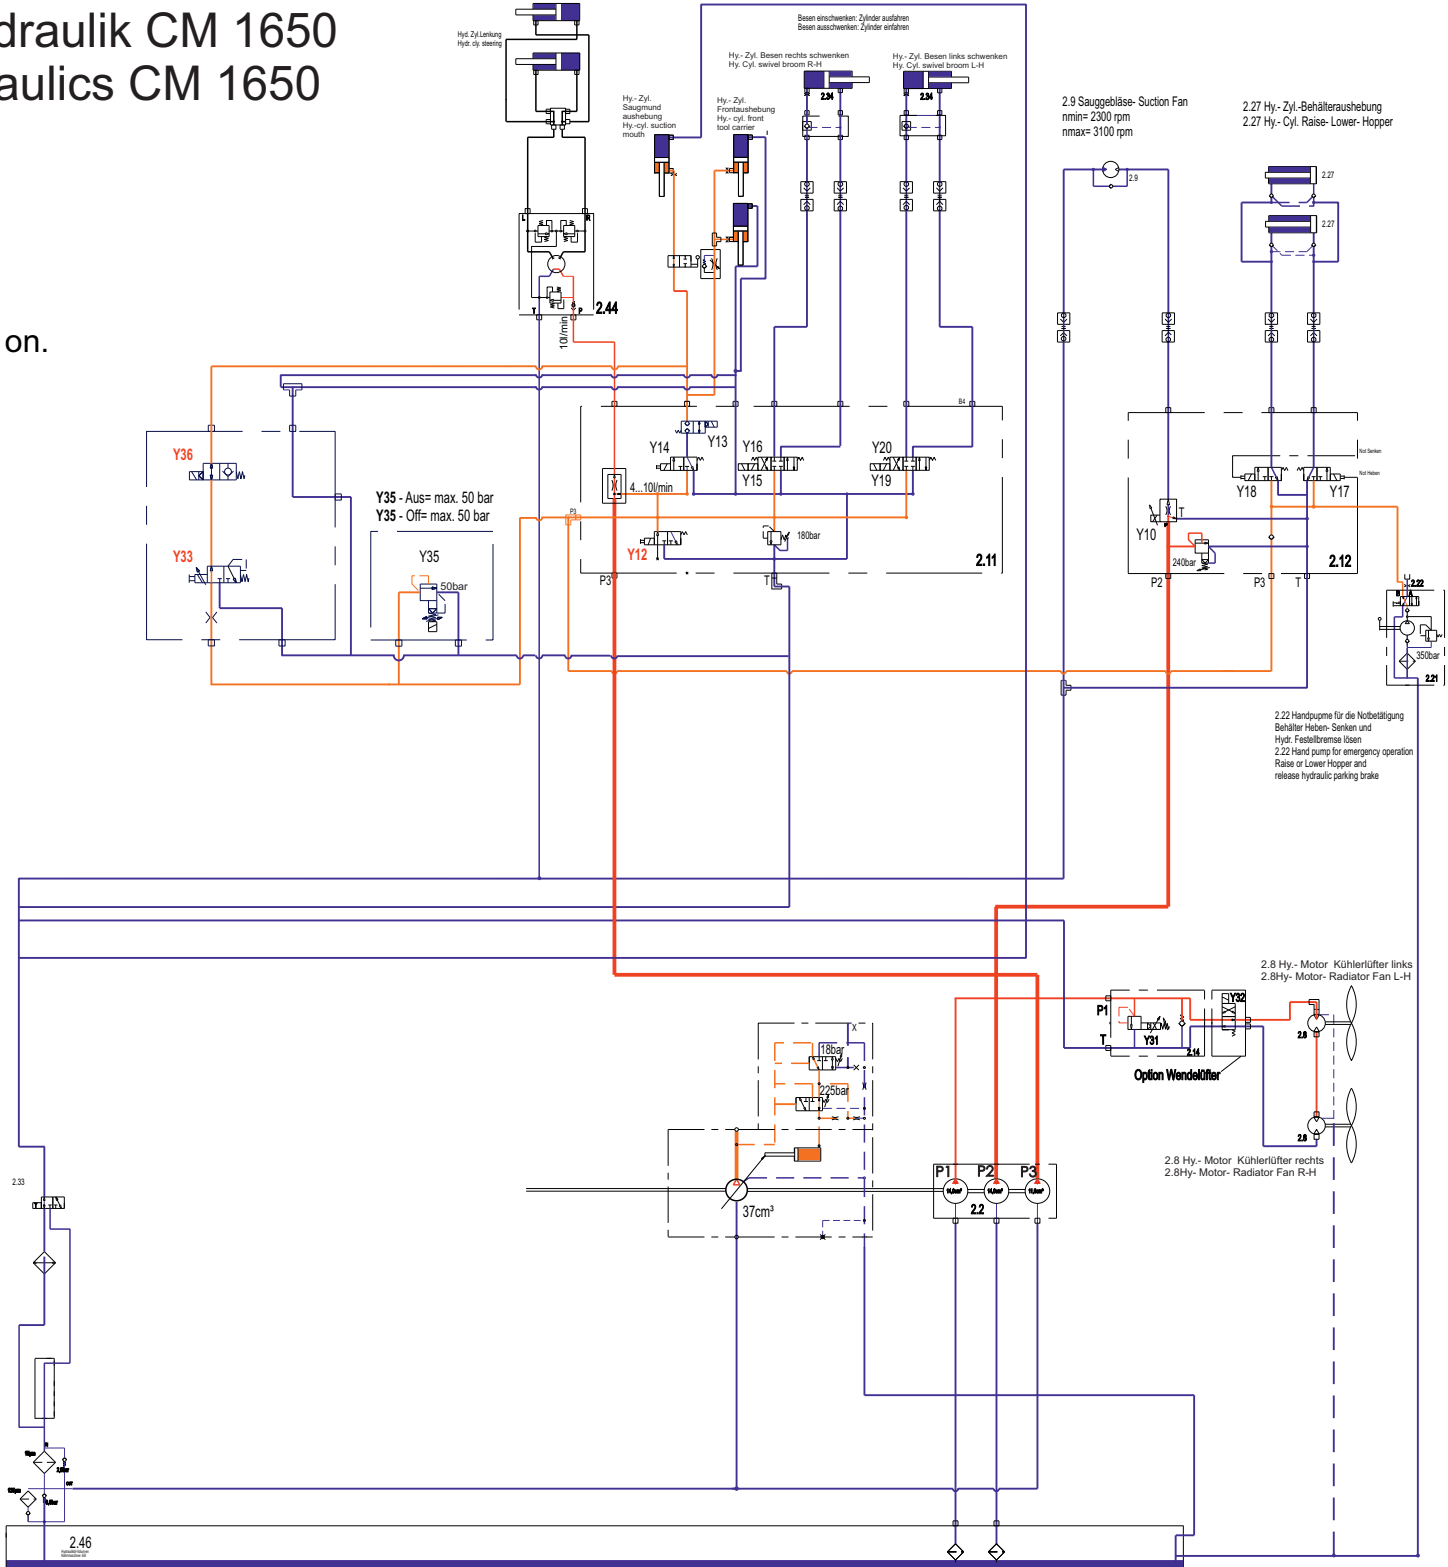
draulik CM 1650
aulics CM 1650

on.

Hyd. Zyl.Lenkung
Hydr. cly. steering

Besen einschwenken: Zylinder ausfahren
Besen ausschwenken: Zylinder einfahren

Hy.- Zyl. Besen rechts schwenken
Hy. Cyl. swivel broom R-H

Hy.- Zyl. Besen links schwenken
Hy. Cyl. swivel broom L-H

Hy.- Zyl.
Saugmund
aushebung
Hy.-cyl. suction
mouth

Hy.- Zyl.
Frontaushebung
Hy.- cyl. front
tool carrier

2.34

2.34

2.9 Sauggebläse- Suction Fan
nmin= 2300 rpm
nmax= 3100 rpm

2.27 Hy.- Zyl.-Behälteraushebung
2.27 Hy.- Cyl. Raise- Lower- Hopper

2.27

2.27

2.9

2.44

10l/min

Y36

Y33

Y35 - Aus= max. 50 bar
Y35 - Off= max. 50 bar

Y35

50bar

Y14

Y13

Y16

Y15

Y20

Y19

4...10l/min

Y12

180bar

2.11

P3

T

Y18

Y17

Y10

T

240bar

2.12

P2

P3

T

2.22

350bar

2.21

2.22 Handpupme für die Notbetätigung
Behälter Heben- Senken und
Hydr. Festellbremse lösen
2.22 Hand pump for emergency operation
Raise or Lower Hopper and
release hydraulic parking brake

2.8 Hy.- Motor Kühlerlüfter links
2.8Hy- Motor- Radiator Fan L-H

P1

T

Y31

Y32

2.14

Option Wendelüfter

2.8

2.8

2.8 Hy.- Motor Kühlerlüfter rechts
2.8Hy- Motor- Radiator Fan R-H

18bar

225bar

37cm³

P1

P2

P3

2.2

2.33

2.46